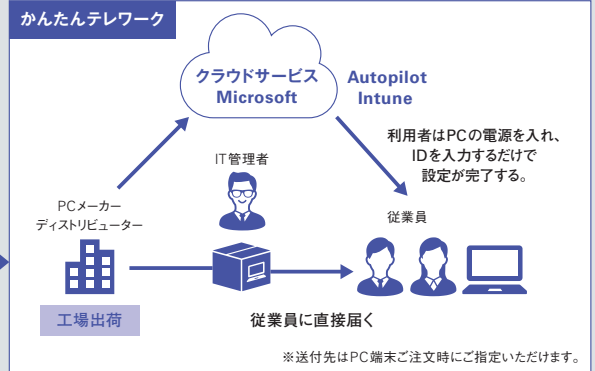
かんたんテレワーク

クラウドサービス
Microsoft

Autopilot
Intune

利用者はPCの電源を入れ、
IDを入力するだけで
設定が完了する。

IT管理者

PCメーカー
ディストリビューター

従業員

工場出荷

従業員に直接届く

※送付先はPC端末ご注文時にご指定いただけます。